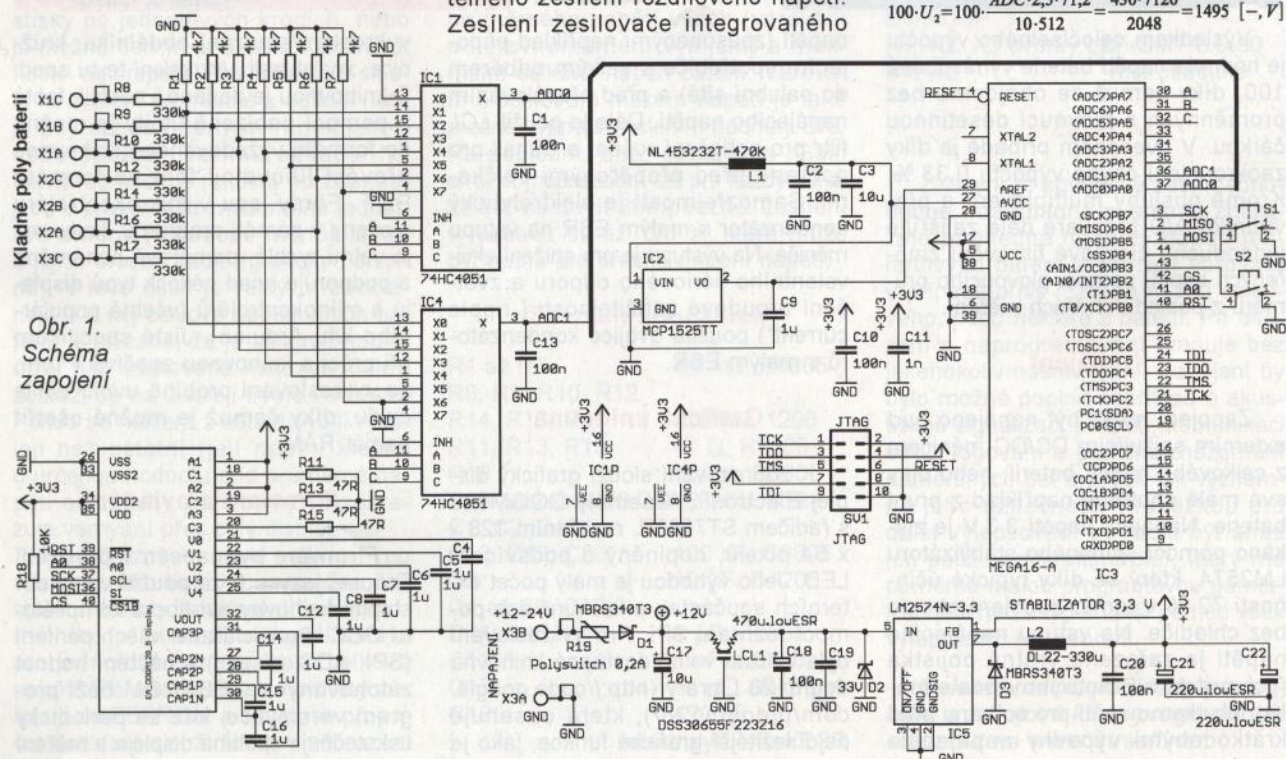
tetného zesílení rozdílového napětí. Zesílení zesilovače integrovaného

$100 \cdot U_2 = 100 \cdot \frac{ADC \cdot 2{,}5 \cdot 71{,}2}{10 \cdot 512} = \frac{456 \cdot 7120}{2048} = 1495\ [-, V]$

Kladné póly baterií

Obr. 1. Schéma zapojení

GND
R1 R2 R3 R4 R5 R6 R7 R17
4k7 4k7 4k7 4k7 4k7 4k7 4k7 4k7
GND
X1C R8 330k
X1B R9 330k
X1A R10 330k
X2C R12 330k
X2B R14 330k
X2A R16 330k
X3C R17 330k

IC1
X0 X1 X2 X3 X4 X5 X6 X7 X INH A B C
13 14 15 12 1 5 2 4 3 6 11 10 9
74HC4051
ADC0
C1 100n
+3U3
NL453232T-470K
L1
C2 100n
C3 10u
GND

IC4
X0 X1 X2 X3 X4 X5 X6 X7 X INH A B C
ADC1
C13 100n
74HC4051

IC2
VIN VOUT
MCP1525TT
C9 1u
GND
+3U3
C10 100n
C11 1u
GND

IC1P 16 VCC VEE 7 8 GND
IC4P 16 VCC VEE 7 8 GND
GNDGND GND

JTAG
TCK 1 2
TDO 3 4
TMS 5 6
TDI 9 10
RESET
SV1
JTAG

USS2 USS VDD2 VDD
A1 A2 A3 C3 U0 U1 U2 U3
RST A0 SCL SI CS1B
26 27 34 35 39 38 37 36 40
1 18 2 19 3 20 21 22 23 24
RST SCK MOSI CS
R18 10k
+3U3
R11 47R
R13 47R
R15 47R
C4 1u
C5 1u
C6 1u
C7 1u
C8 1u
C12 1u
C14 1u
C15 1u
C16 1u
UOUT CAP3P CAP2N CAP2P CAP1P CAP1N
33 32 31 30 29 28
EA_DOGM128-6

+12-24U
X3B
MBRS340T3
R19
Polysuich 0,2A
D1
+12U
C17 10u
470u.lowESR
LCL1
C18 100n
C19 33U
D2
NAPÁJENÍ
X3A
GND
DSS30655F223Z16

RESET 4 RESET
7 XTAL2
8 XTAL1
29 AREF
30 AUCC
28 GND
5 VCC
17 38
+3U3
6 18 39
GND
(ADC7)PA7 30 A
(ADC6)PA6 31 B
(ADC5)PA5 32 C
(ADC4)PA4 33
(ADC3)PA3 34
(ADC2)PA2 35
(ADC1)PA1 36 ADC1
(ADC0)PA0 37 ADC0
(SCK)PB7 3 SCK
(MISO)PB6 2 MISO
(MOSI)PB5 1 MOSI
(SS)PB4 44
(AIN1/OC0)PB3 43 CS
(AIN0/INT2)PB2 42 A0
(T1)PB1 41 RST
(T0)PB0 40
(TOSC2)PC7 26
(TOSC1)PC6 25
(TDI)PC5 24 TDI
(TDO)PC4 23 TDO
(TMS)PC3 22 TMS
(TCK)PC2 21 TCK
PC1(SDA) 20
PC0(SCL) 19
(OC2)PD7 16
(ICP)PD6 15
(OC1A)PD5 14
(OC1B)PD4 13
(INT1)PD3 12
(INT0)PD2 11
(TXD)PD1 10
(RXD)PD0 9
MEGA16-A
IC3
S1 S2
GND

LM2574N-3.3
STABILIZATOR 3,3 U
+3U3
IN OUT FB
DL22-330u
L2
MBRS340T3
D3
C20 100n
C21 220u.lowESR
C22 220u.lowESR
IC5
GND